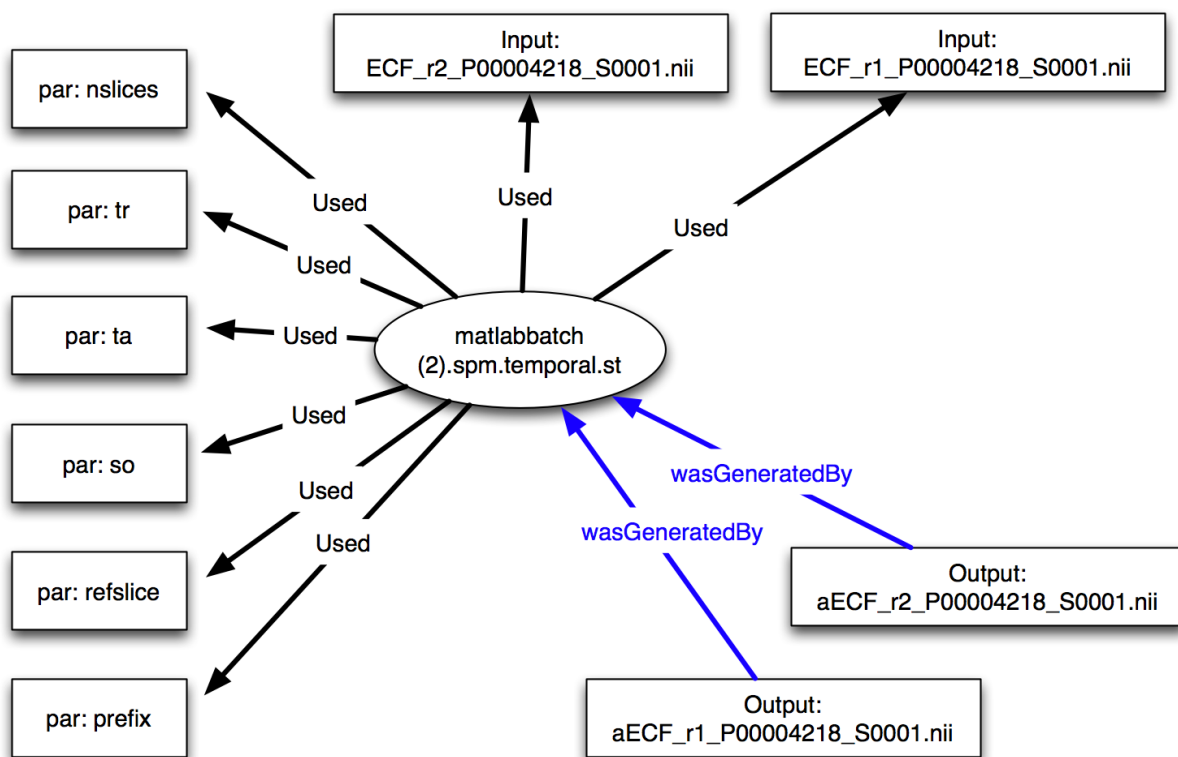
par: nslices

Input:
ECF_r2_P00004218_S0001.nii

Input:
ECF_r1_P00004218_S0001.nii

par: tr

Used

Used

Used

Used

par: ta

Used

matlabbatch
(2).spm.temporal.st

Used

par: so

wasGeneratedBy

Used

Used

wasGeneratedBy

par: refslice

Output:
aECF_r2_P00004218_S0001.nii

par: prefix

Output:
aECF_r1_P00004218_S0001.nii